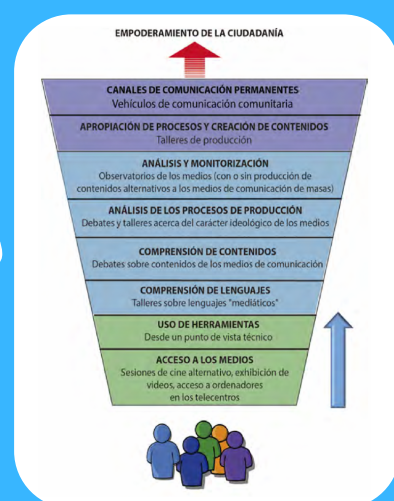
EMPODERAMIENTO DE LA CIUDADANÍA

CANALES DE COMUNICACIÓN PERMANENTES
Vehículos de comunicación comunitaria

APROPIACIÓN DE PROCESOS Y CREACIÓN DE CONTENIDOS
Talleres de producción

ANÁLISIS Y MONITORIZACIÓN
Observatorios de los medios (con o sin producción de contenidos alternativos a los medios de comunicación de masas)

ANÁLISIS DE LOS PROCESOS DE PRODUCCIÓN
Debates y talleres acerca del carácter ideológico de los medios

COMPRENSIÓN DE CONTENIDOS
Debates sobre contenidos de los medios de comunicación

COMPRENSIÓN DE LENGUAJES
Talleres sobre lenguajes "mediáticos"

USO DE HERRAMIENTAS
Desde un punto de vista técnico

ACCESO A LOS MEDIOS
Sesiones de cine alternativo, exhibición de videos, acceso a ordenadores en los telecentros